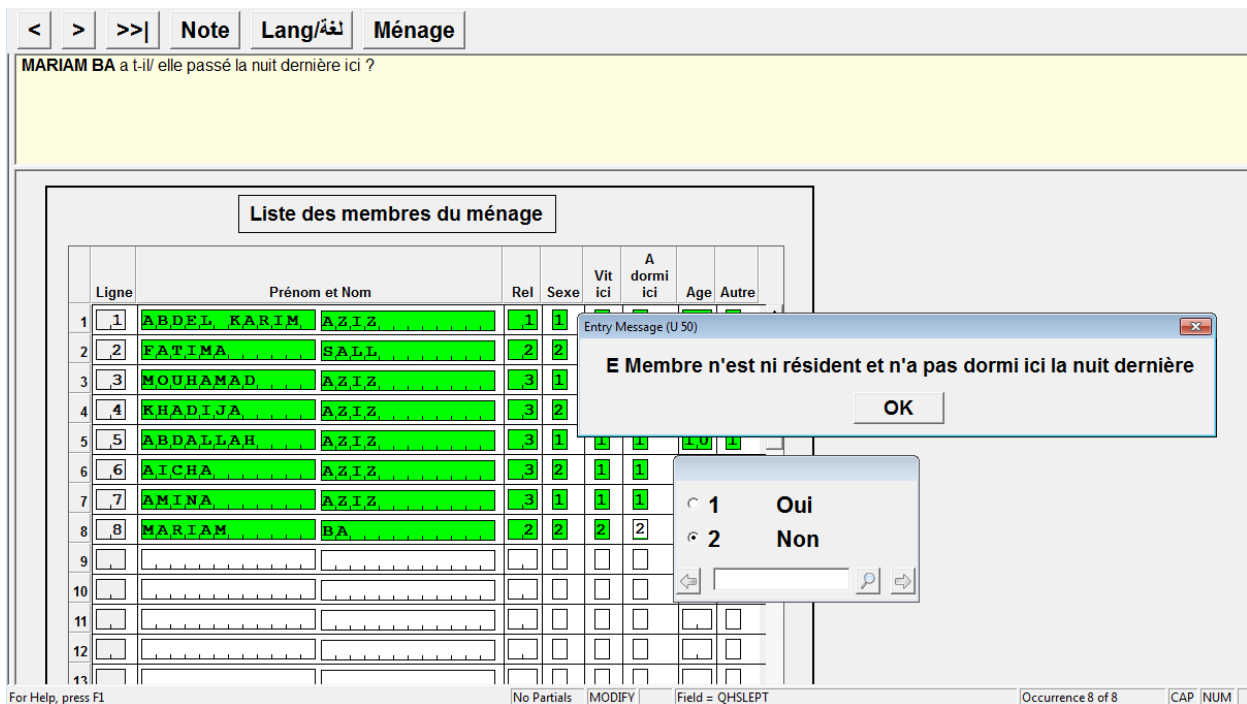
< > >>| Note Lang/لغة Ménage

**MARIAM BA** a t-il/ elle passé la nuit dernière ici ?

Liste des membres du ménage

| | Ligne | Prénom et Nom | | Rel | Sexe | Vit ici | A dormi ici | Age | Autre |
|---|---|---|---|---|---|---|---|---|---|
| 1 | 1 | ABDEL KARIM | AZIZ | 1 | 1 | | | | |
| 2 | 2 | FATIMA | SALL | 2 | 2 | | | | |
| 3 | 3 | MOUHAMAD | AZIZ | 3 | 1 | | | | |
| 4 | 4 | KHADIJA | AZIZ | 3 | 2 | | | | |
| 5 | 5 | ABDALLAH | AZIZ | 3 | 1 | 1 | 1 | 10 | 1 |
| 6 | 6 | AICHA | AZIZ | 3 | 2 | 1 | 1 | | |
| 7 | 7 | AMINA | AZIZ | 3 | 1 | 1 | 1 | | |
| 8 | 8 | MARIAM | BA | 2 | 2 | 2 | 2 | | |
| 9 | | | | | | | | | |
| 10 | | | | | | | | | |
| 11 | | | | | | | | | |
| 12 | | | | | | | | | |
| 13 | | | | | | | | | |

Entry Message (U 50)

E Membre n'est ni résident et n'a pas dormi ici la nuit dernière

OK

1 Oui
2 Non

For Help, press F1 | No Partials | MODIFY | Field = QHSLEPT | Occurrence 8 of 8 | CAP | NUM